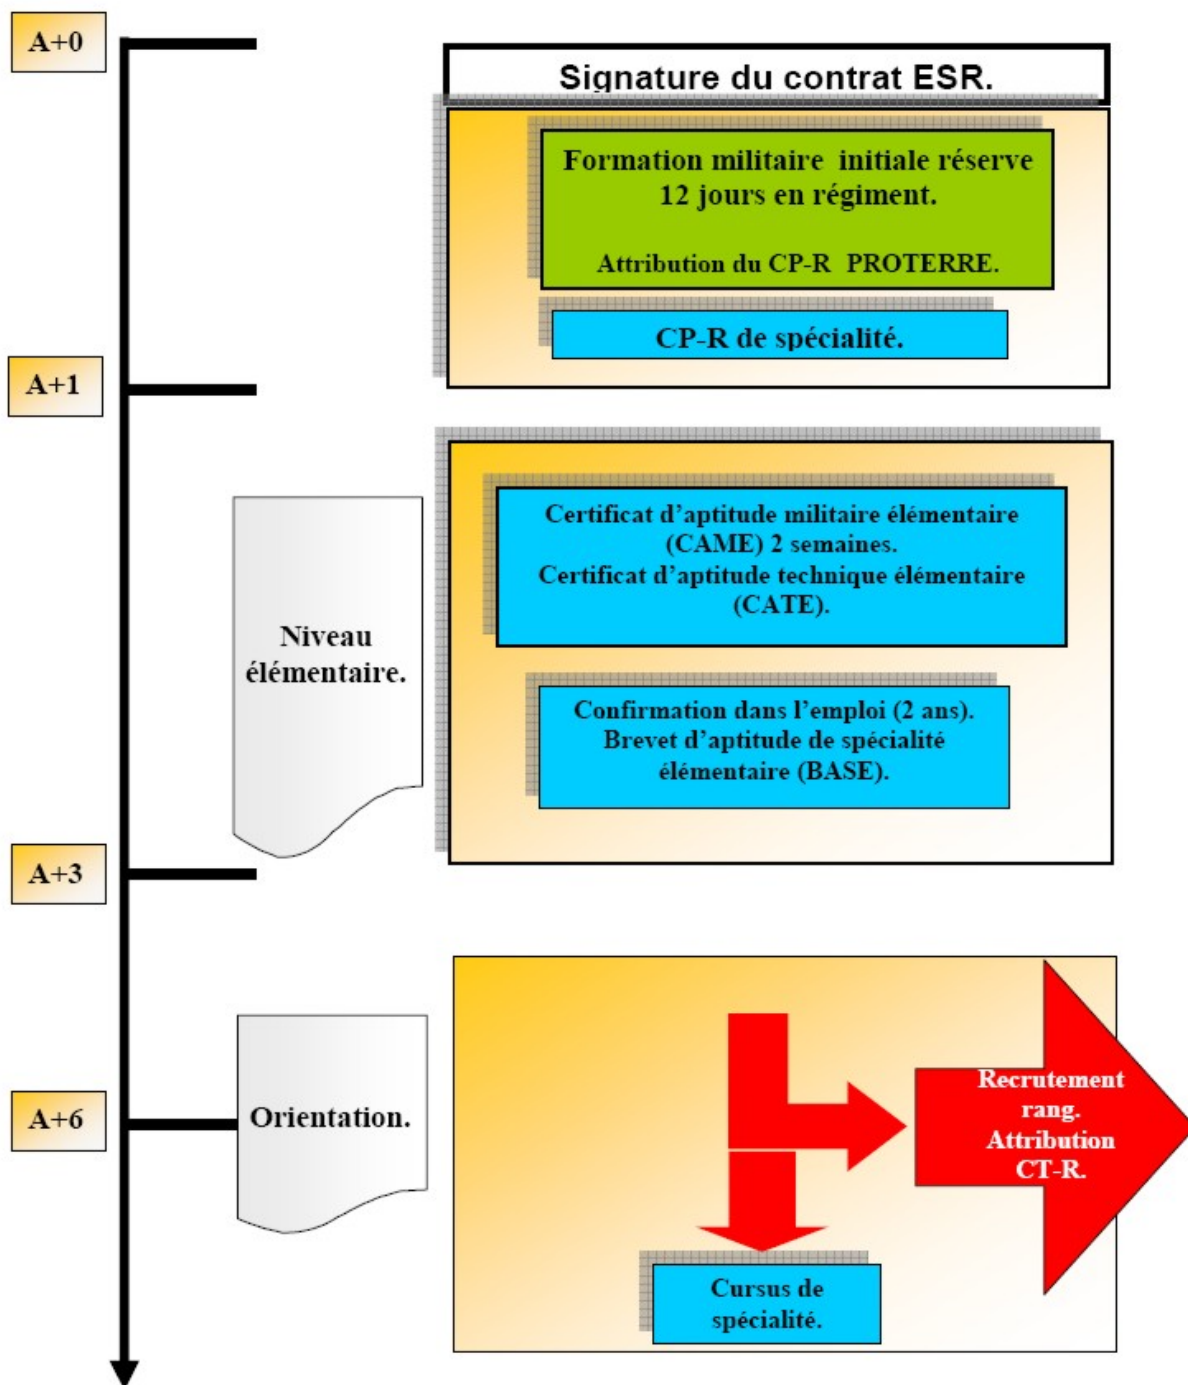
A+0

Signature du contrat ESR.

Formation militaire initiale réserve
12 jours en régiment.

Attribution du CP-R PROTERRE.

CP-R de spécialité.

A+1

Niveau élémentaire.

Certificat d'aptitude militaire élémentaire (CAME) 2 semaines.
Certificat d'aptitude technique élémentaire (CATE).

Confirmation dans l'emploi (2 ans).
Brevet d'aptitude de spécialité élémentaire (BASE).

A+3

A+6

Orientation.

Recrutement rang.
Attribution CT-R.

Cursus de spécialité.